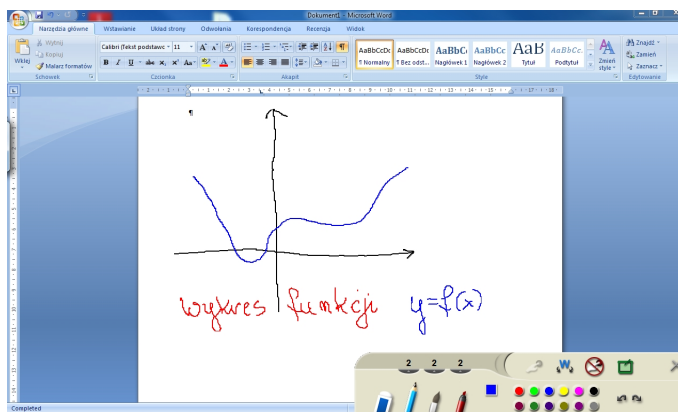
Dokument1 - Microsoft Word

Narzędzia główne | Wstawianie | Układ strony | Odwołania | Korespondencja | Recenzja | Widok

Wytnij
Kopiuj
Wklej
Malarz formatów
Schowek

Calibri (Tekst podstawo | 11
B I U abe $x_2$ $x^2$ Aa
Czcionka

Akapit

AaBbCcDc ¶ Normalny | AaBbCcDc ¶ Bez odst... | AaBbCc Nagłówek 1 | AaBbCc Nagłówek 2 | AaB Tytuł | AaBbCc. Podtytuł | Zmień style
Style

Znajdź
Zamień
Zaznacz
Edytowanie

¶

wykres funkcji $y=f(x)$

2 2 2

Completed